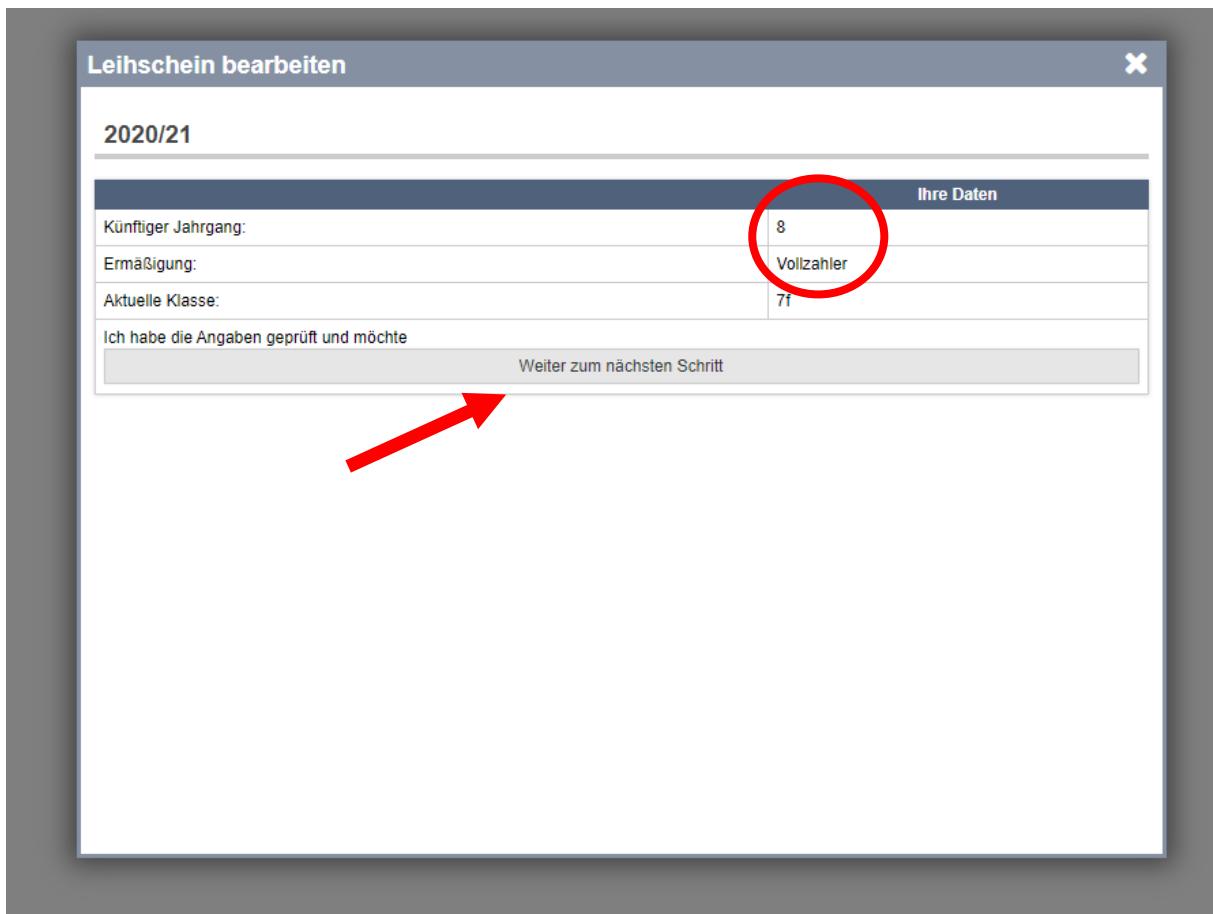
Leihschein bearbeiten

2020/21

| | Ihre Daten |
|---|---|
| Künftiger Jahrgang: | 8 |
| Ermäßigung: | Vollzahler |
| Aktuelle Klasse: | 7f |

Ich habe die Angaben geprüft und möchte

Weiter zum nächsten Schritt